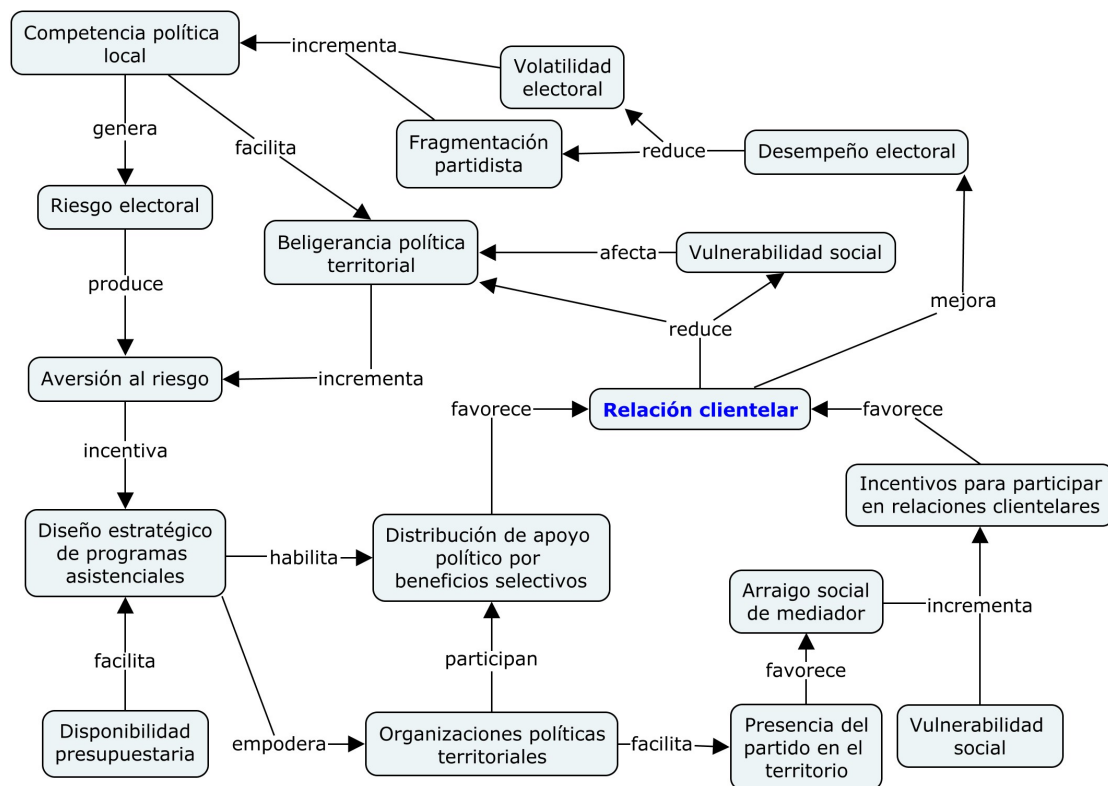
Competencia política local

incrementa

Volatilidad electoral

genera

facilita

Fragmentación partidista

reduce

Desempeño electoral

Riesgo electoral

Beligerancia política territorial

afecta

Vulnerabilidad social

produce

mejora

reduce

Aversión al riesgo

incrementa

favorece

Relación clientelar

favorece

incentiva

Incentivos para participar en relaciones clientelares

Diseño estratégico de programas asistenciales

habilita

Distribución de apoyo político por beneficios selectivos

Arraigo social de mediador

incrementa

facilita

participan

favorece

Disponibilidad presupuestaria

empodera

Organizaciones políticas territoriales

facilita

Presencia del partido en el territorio

Vulnerabilidad social